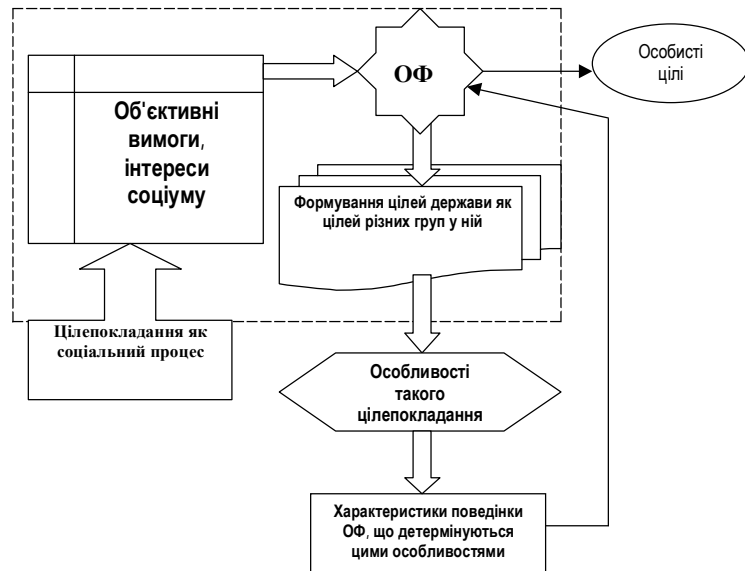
ОФ

Особисті цілі

Об'єктивні вимоги, інтереси соціуму

Формування цілей держави як цілей різних груп у ній

Цілепокладання як соціальний процес

Особливості такого цілепокладання

Характеристики поведінки ОФ, що детермінуються цими особливостями